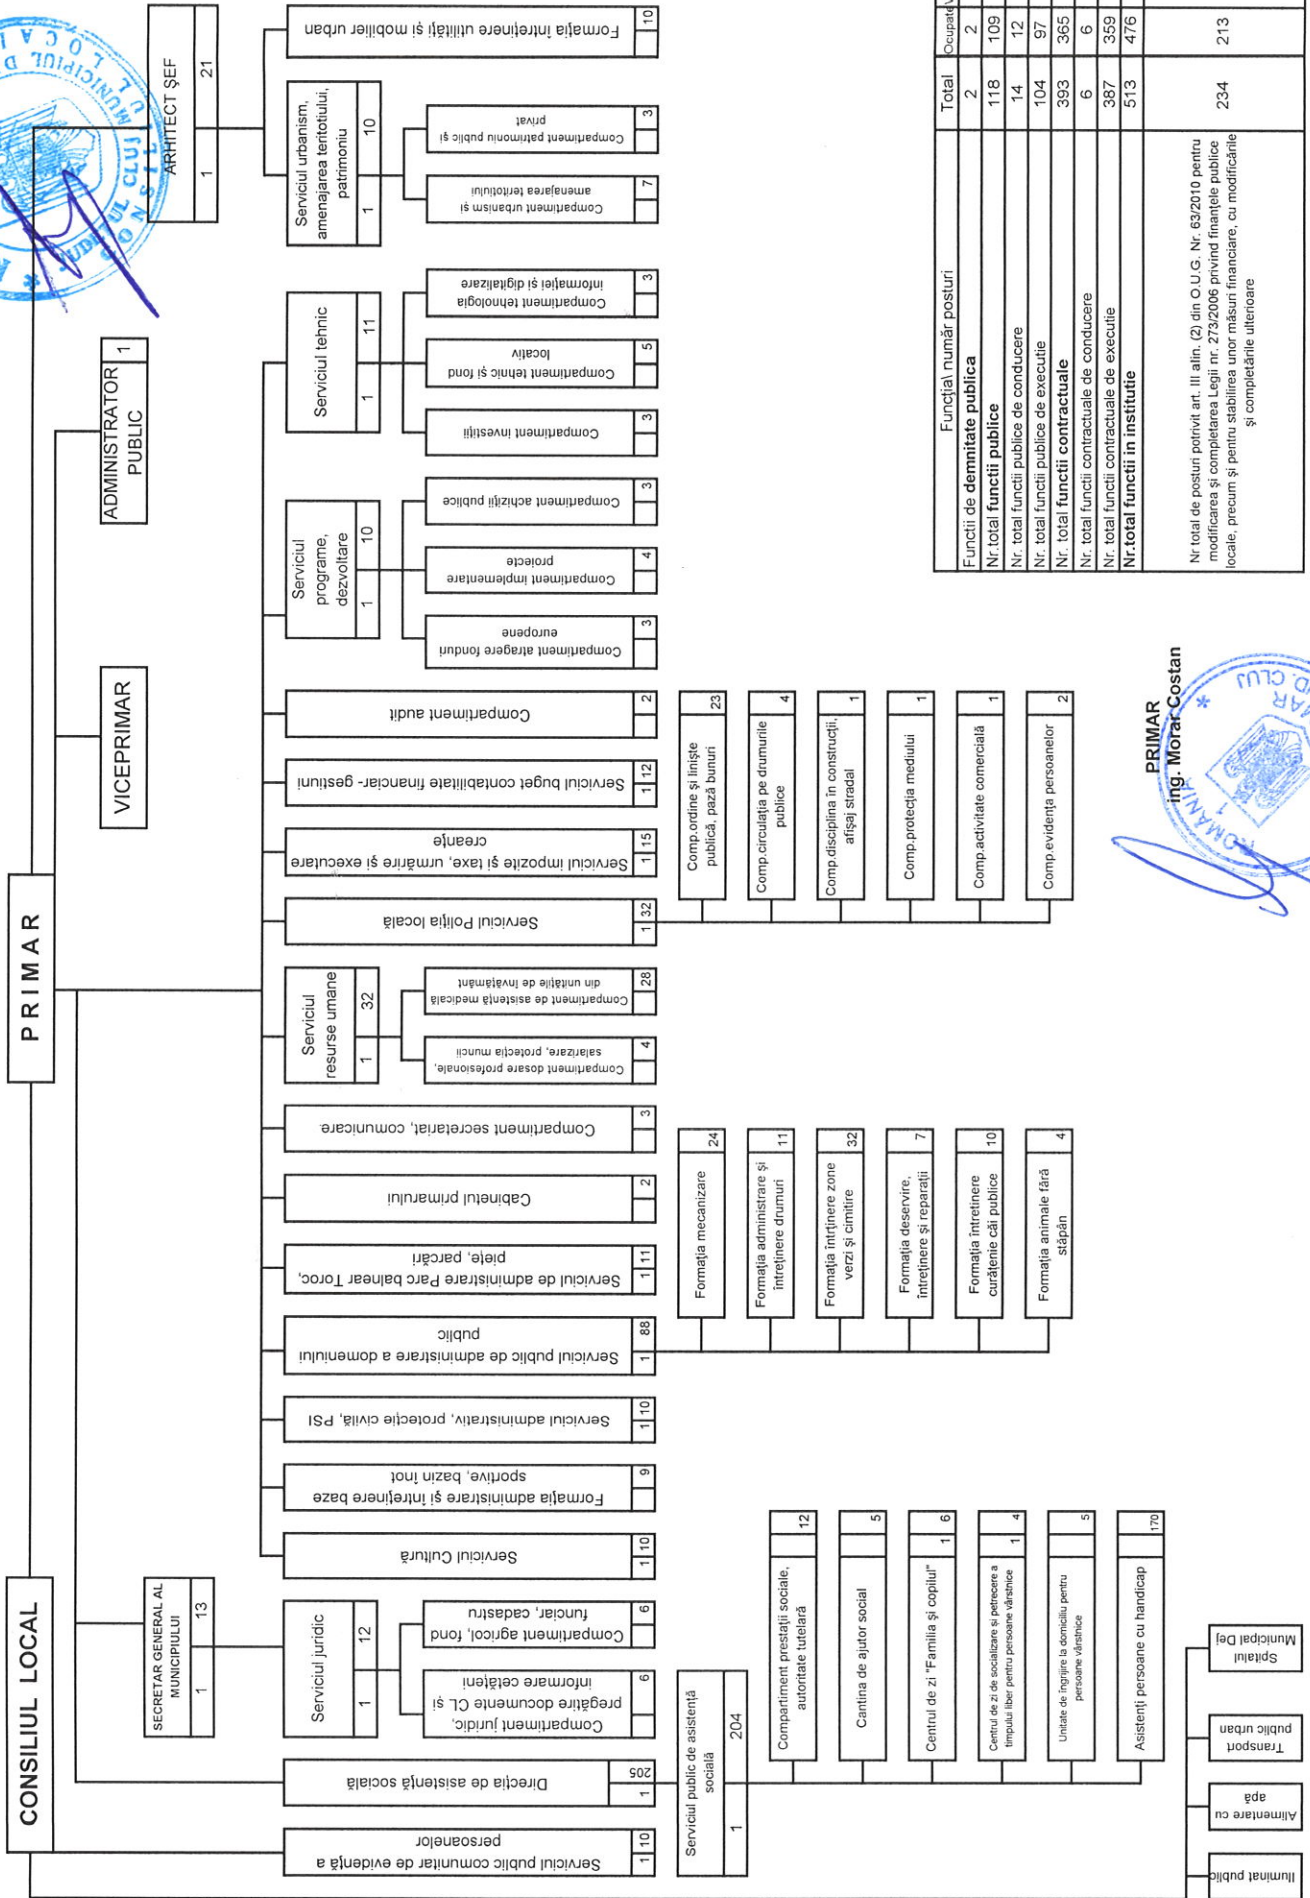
CONSILIUL LOCAL

PRIMAR

VICEPRIMAR

ADMINISTRATOR PUBLIC 1

ARHITECT ŞEF 1 21

SECRETAR GENERAL AL MUNICIPIULUI 1 13

Serviciul public comunitar de evidenţă a persoanelor 1 10

Direcţia de asistenţă socială 1 205

Serviciul juridic 1 12

Compartiment juridic, pregătire documente CL şi informare cetăţeni 6

Compartiment agricol, fond funciar, cadastru 6

Serviciul Cultură 1 10

Formaţia administrare şi întreţinere baze sportive, bazin înot 9

Serviciul administrativ, protecţie civilă, PSI 1 10

Serviciul public de administrare a domeniului public 1 88

Serviciul de administrare Parc balnear Toroc, pieţe, parcări 1 11

Cabinetul primarului 2

Compartiment secretariat, comunicare 3

Serviciul resurse umane 1 32

Compartiment dosare profesionale, salarizare, protecţia muncii 4

Compartiment de asistenţă medicală din unităţile de învăţământ 28

Serviciul Poliţia locală 1 32

Serviciul impozite şi taxe, urmărire şi executare creanţe 1 15

Serviciul buget contabilitate financiar- gestiuni 1 12

Compartiment audit 2

Serviciul programe, dezvoltare 1 10

Compartiment atragere fonduri europene 3

Compartiment implementare proiecte 4

Compartiment achiziţii publice 3

Serviciul tehnic 1 11

Compartiment investiţii 3

Compartiment tehnic şi fond locativ 5

Compartiment tehnologia informaţiei şi digitalizare 3

Serviciul urbanism, amenajarea teritoriului, patrimoniu 1 10

Compartiment urbanism şi amenajarea teritoriului 7

Compartiment patrimoniu public şi privat 3

Formaţia întreţinere utilităţi şi mobilier urban 10

Serviciul public de asistenţă socială 1 204

Compartiment prestaţii sociale, autoritate tutelară 12

Cantina de ajutor social 5

Centrul de zi "Familia şi copilul" 1 6

Centrul de zi de socializare şi petrecere a timpului liber pentru persoane vârstnice 1 4

Unitate de îngrijire la domiciliu pentru persoane vârstnice 5

Asistenţi persoane cu handicap 170

Formaţia mecanizare 24

Formaţia administrare şi întreţinere drumuri 11

Formaţia întreţinere zone verzi şi cimitire 32

Formaţia deservire, întreţinere şi reparaţii 7

Formaţia întreţinere curăţenie căi publice 10

Formaţia animale fără stăpân 4

Comp.ordine şi linişte publică, pază bunuri 23

Comp.circulaţia pe drumurile publice 4

Comp.disciplina în construcţii, afişaj stradal 1

Comp.protecţia mediului 1

Comp.activitate comercială 1

Comp.evidenţa persoanelor 2

Iluminat public

Alimentare cu apă

Transport public urban

Spitalul Municipal Dej

PRIMAR
ing. Morar Costan

| Funcţiaţ număr posturi | Total | Ocupate |
|---|---|---|
| Funcţii de demnitate publica | 2 | 2 |
| Nr.total funcţii publice | 118 | 109 |
| Nr. total funcţii publice de conducere | 14 | 12 |
| Nr. total funcţii publice de execuţie | 104 | 97 |
| Nr. total funcţii contractuale | 393 | 365 |
| Nr. total funcţii contractuale de conducere | 6 | 6 |
| Nr. total funcţii contractuale de execuţie | 387 | 359 |
| Nr.total funcţii în instituţie | 513 | 476 |
| Nr total de posturi potrivit art. III alin. (2) din O.U.G. Nr. 63/2010 pentru modificarea şi completarea Legii nr. 273/2006 privind finanţele publice locale, precum şi pentru stabilirea unor măsuri financiare, cu modificările şi completările ulterioare | 234 | 213 |